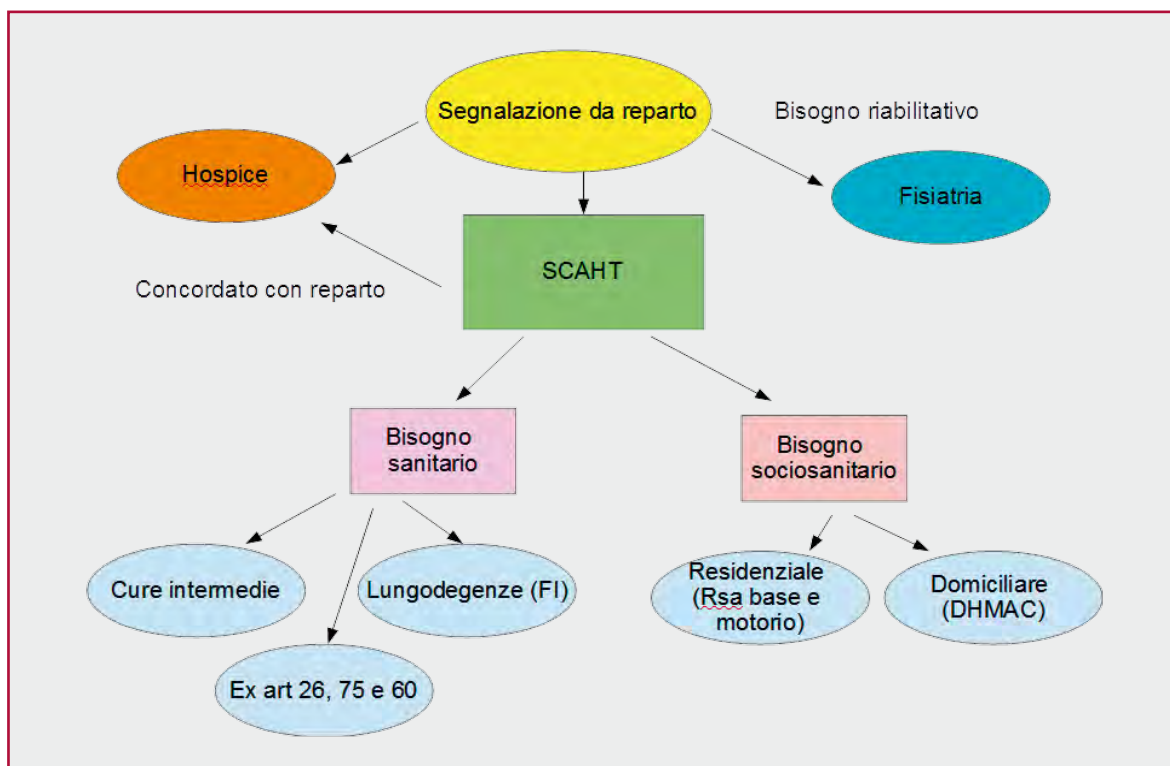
Segnalazione da reparto

Bisogno riabilitativo

Hospice

Fisiatria

SCAHT

Concordato con reparto

Bisogno sanitario

Bisogno sociosanitario

Cure intermedie

Lungodegenze (FI)

Ex art 26, 75 e 60

Residenziale (Rsa base e motorio)

Domiciliare (DHMAC)